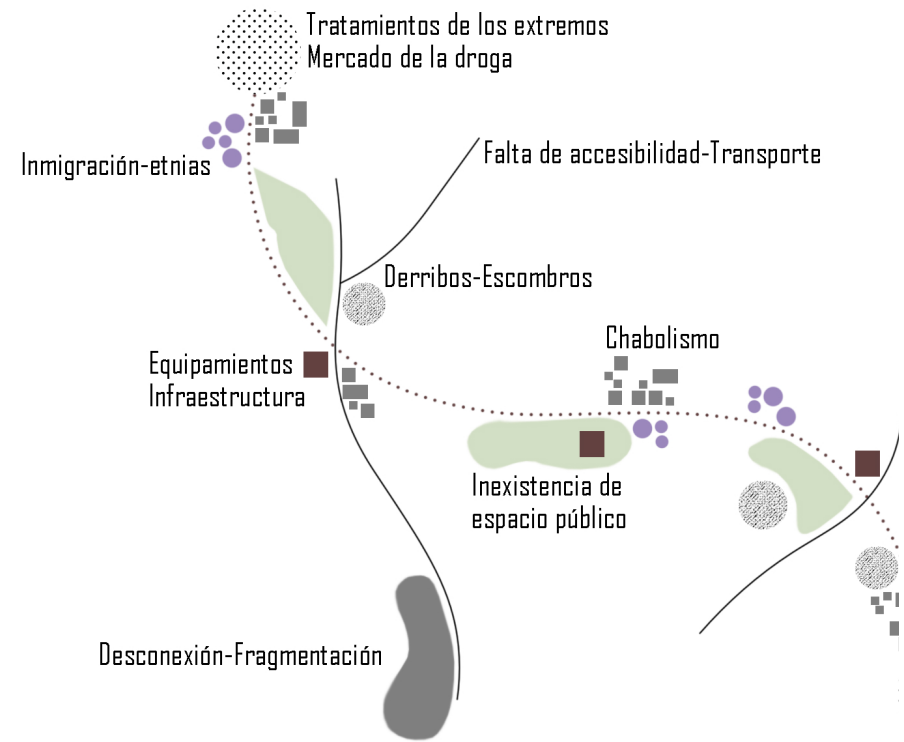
Tratamientos de los extremos
Mercado de la droga

Inmigración-etnias

Falta de accesibilidad-Transporte

Derribos-Escombros

Chabolismo

Equipamientos
Infraestructura

Inexistencia de
espacio público

Desconexión-Fragmentación